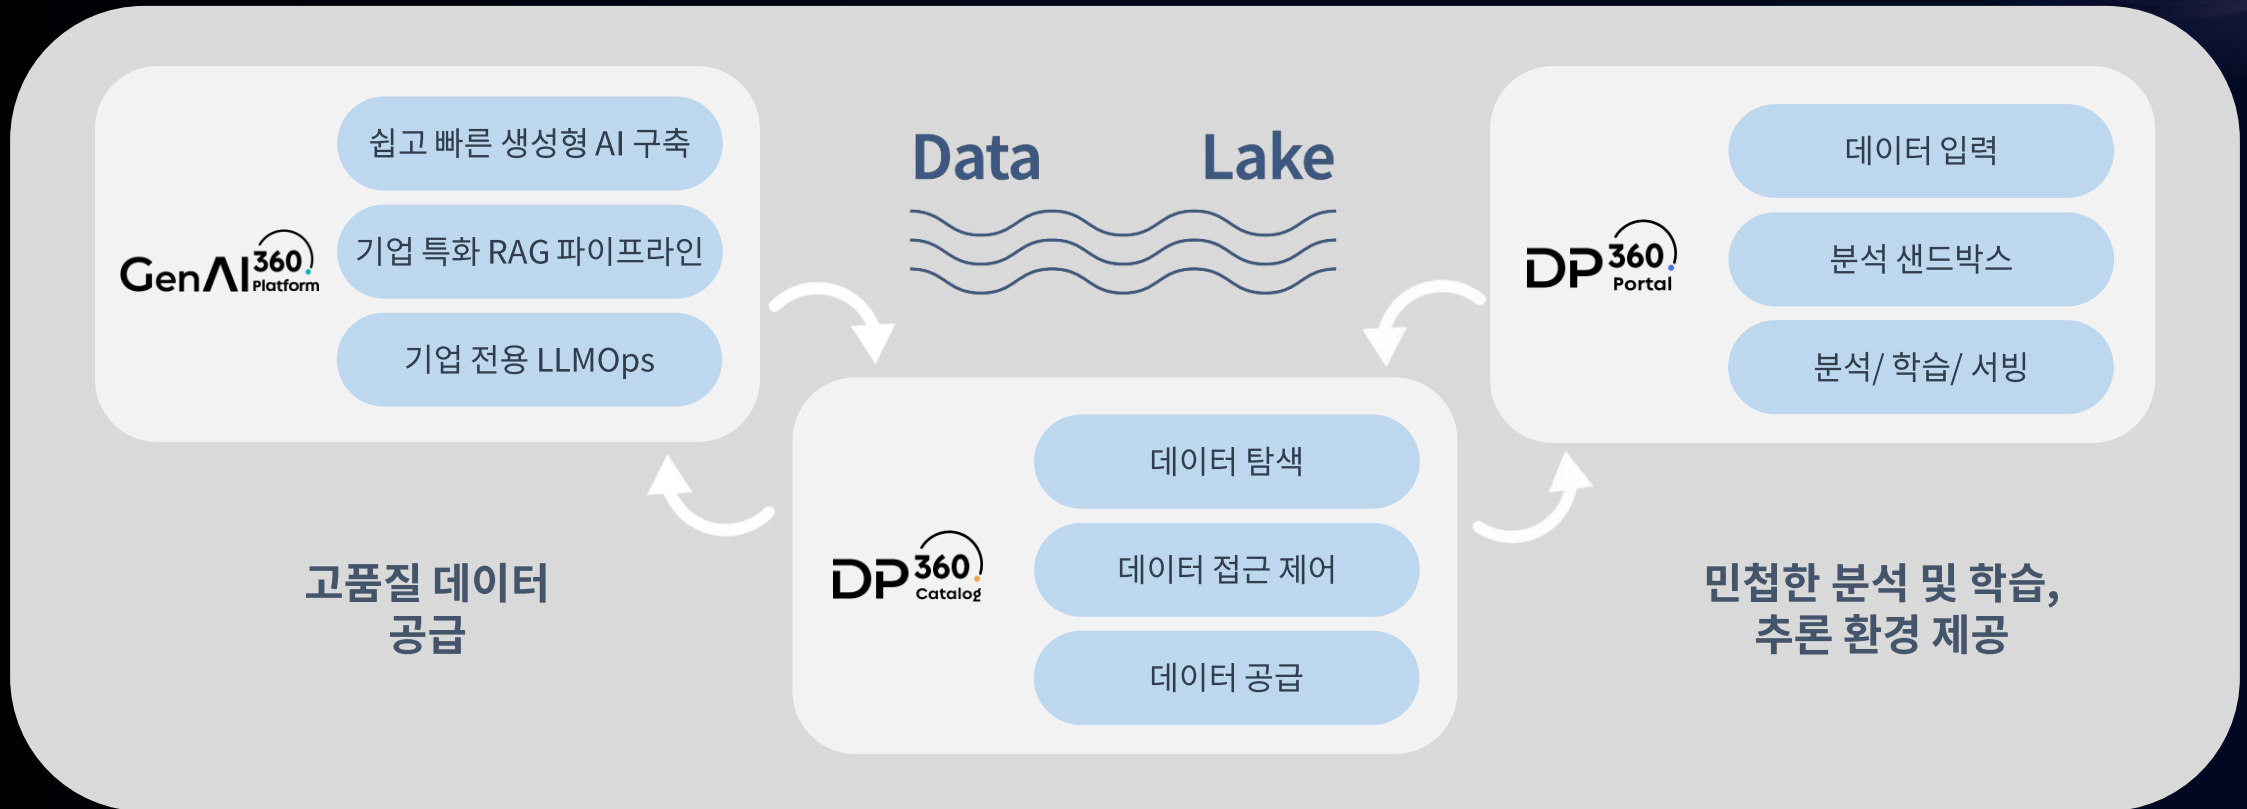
GenAI360 Platform

쉽고 빠른 생성형 AI 구축

기업 특화 RAG 파이프라인

기업 전용 LLMOps

Data Lake

DP360 Portal

데이터 입력

분석 샌드박스

분석/ 학습/ 서빙

고품질 데이터 공급

DP360 Catalog

데이터 탐색

데이터 접근 제어

데이터 공급

민첩한 분석 및 학습, 추론 환경 제공